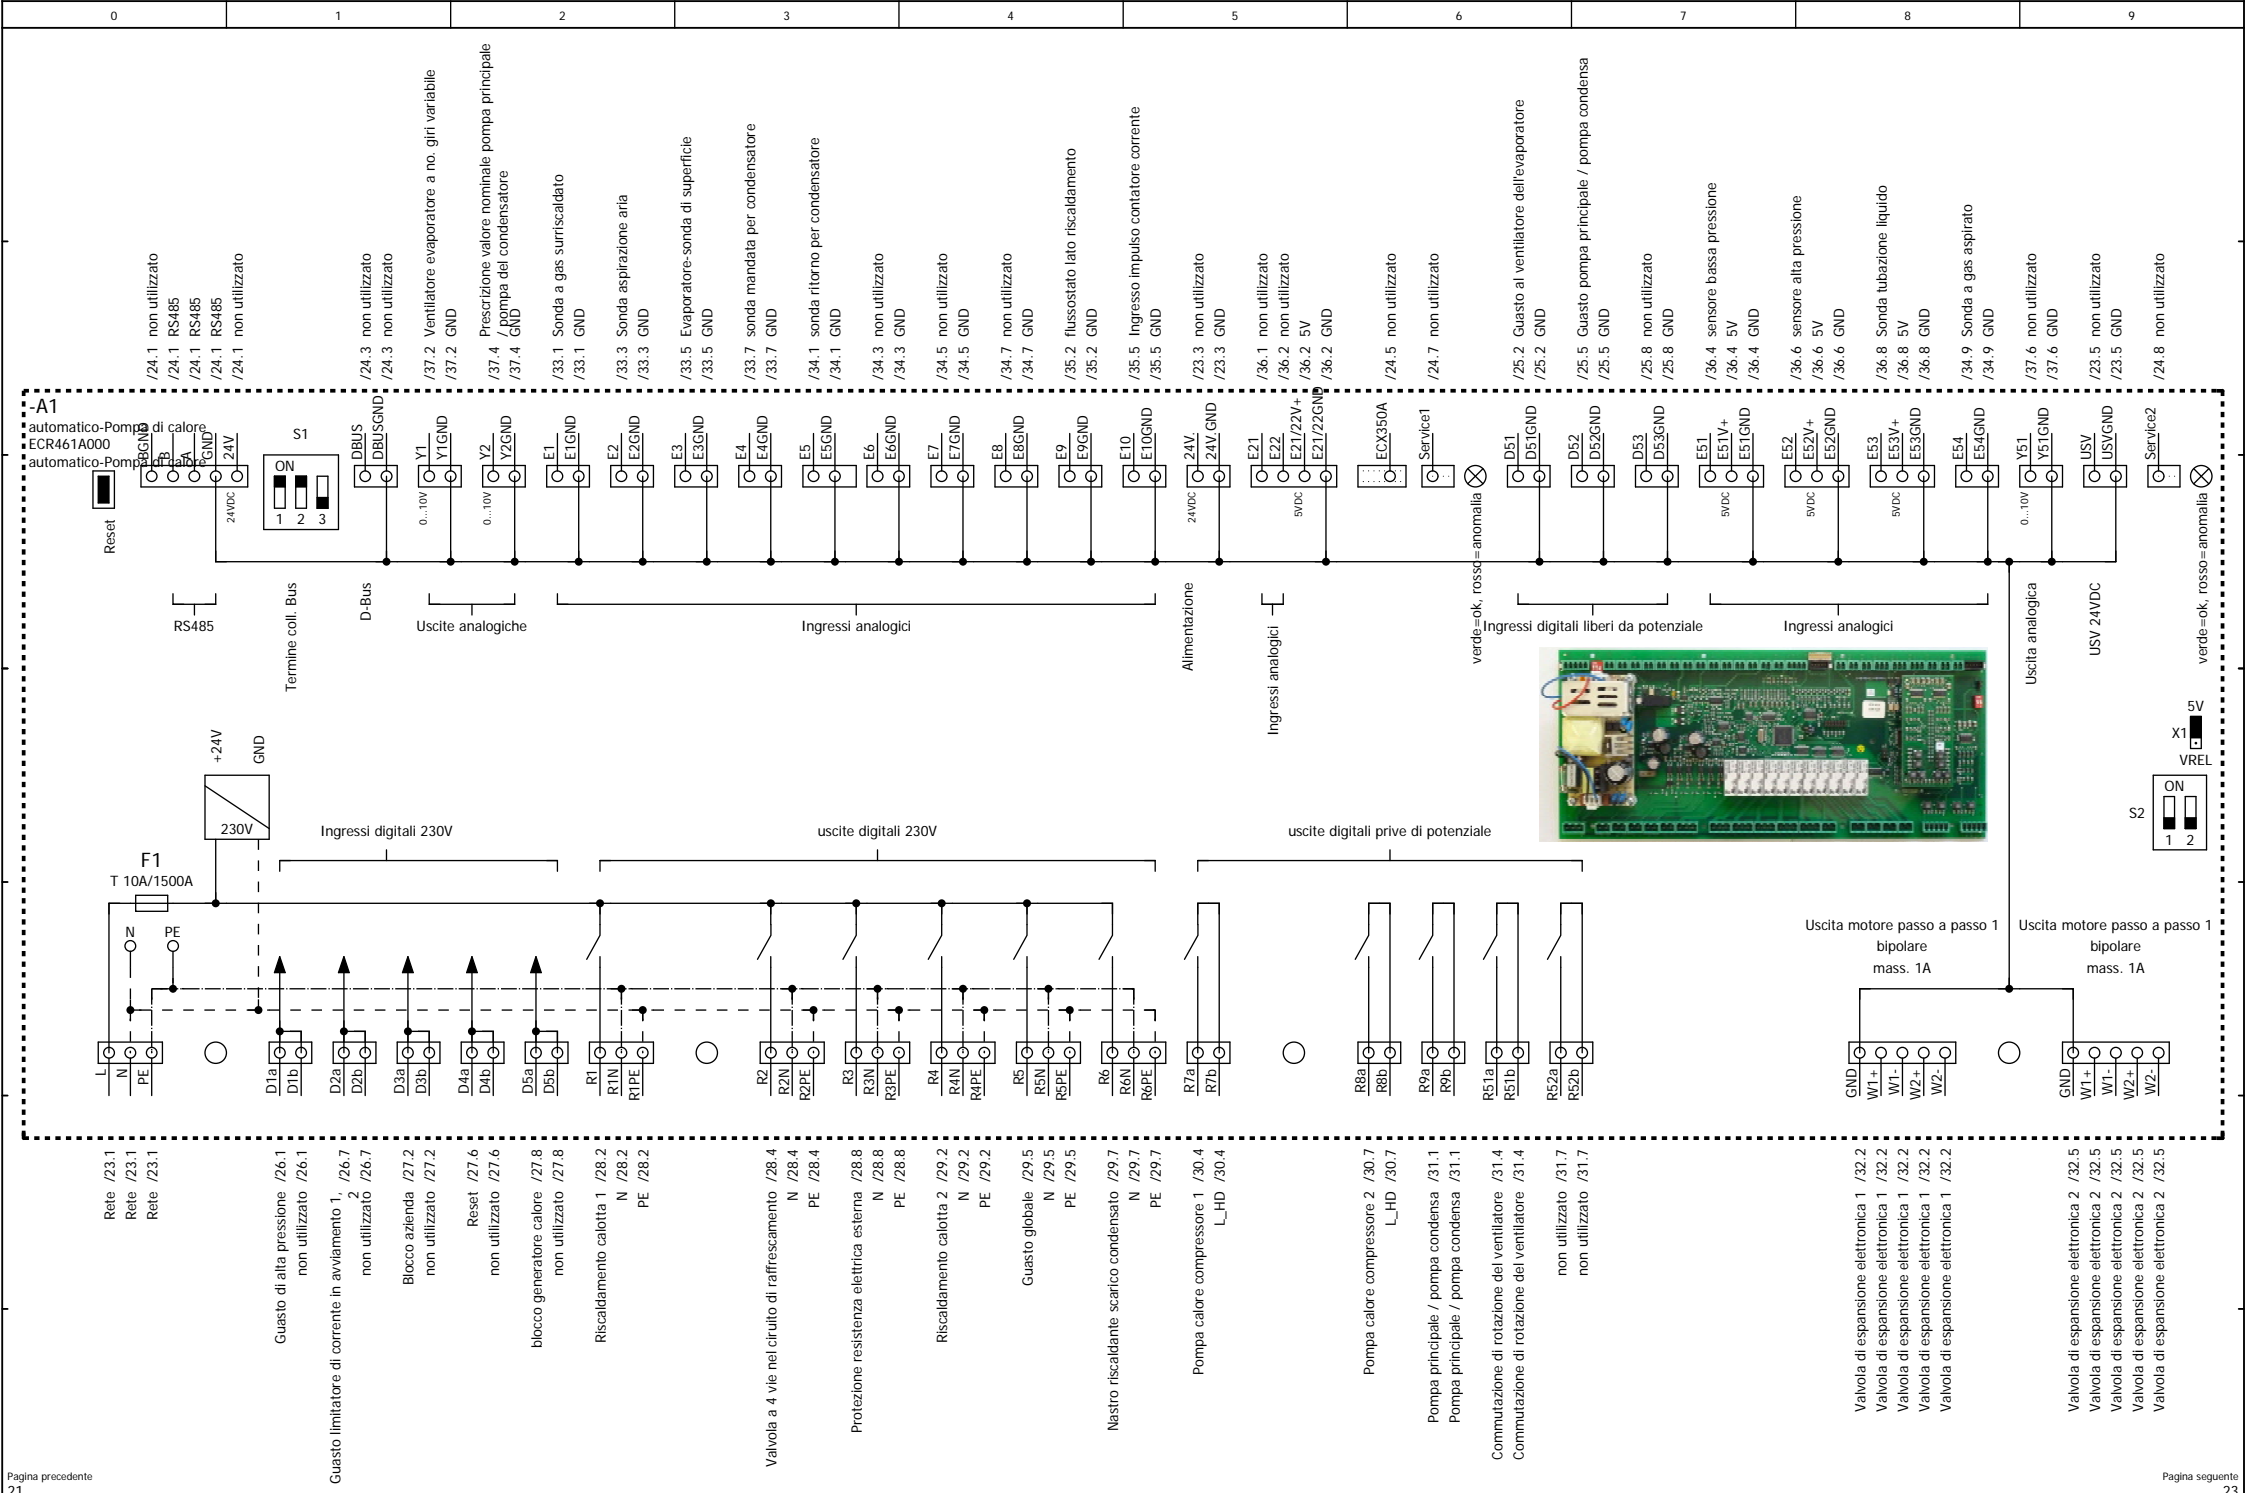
0 1 2 3 4 5 6 7 8 9

/24.1 non utilizzato
/24.1 RS485
/24.1 RS485
/24.1 RS485
/24.1 non utilizzato
/24.3 non utilizzato
/24.3 non utilizzato
/37.2 Ventilatore evaporatore a no. giri variabile
/37.2 GND
/37.4 Prescrizione valore nominale pompa principale / pompa del condensatore
/37.4 GND
/33.1 Sonda a gas surriscaldato
/33.1 GND
/33.3 Sonda aspirazione aria
/33.3 GND
/33.5 Evaporatore-sonda di superficie
/33.5 GND
/33.7 sonda mandata per condensatore
/33.7 GND
/34.1 sonda ritorno per condensatore
/34.1 GND
/34.3 non utilizzato
/34.3 GND
/34.5 non utilizzato
/34.5 GND
/34.7 non utilizzato
/34.7 GND
/35.2 flussostato lato riscaldamento
/35.2 GND
/35.5 Ingresso impulso contatore corrente
/35.5 GND
/23.3 non utilizzato
/23.3 GND
/36.1 non utilizzato
/36.2 non utilizzato
/36.2 5V
/36.2 GND
/24.5 non utilizzato
/24.7 non utilizzato
/25.2 Guasto al ventilatore dell'evaporatore
/25.2 GND
/25.5 Guasto pompa principale / pompa condensa
/25.5 GND
/25.8 non utilizzato
/25.8 GND
/36.4 sensore bassa pressione
/36.4 5V
/36.4 GND
/36.6 sensore alta pressione
/36.6 5V
/36.6 GND
/36.8 Sonda tubazione liquido
/36.8 5V
/36.8 GND
/34.9 Sonda a gas aspirato
/34.9 GND
/37.6 non utilizzato
/37.6 GND
/23.5 non utilizzato
/23.5 GND
/24.8 non utilizzato

-A1
automatico-Pompa di calore
ECR461A000
automatico-Pompa di calore

Reset
BGND B A GND 24V
24VDC
S1
ON
1 2 3
DBUS DBUSGND
Y1 Y1GND 0...10V
Y2 Y2GND 0...10V
E1 E1GND
E2 E2GND
E3 E3GND
E4 E4GND
E5 E5GND
E6 E6GND
E7 E7GND
E8 E8GND
E9 E9GND
E10 E10GND
24V 24V GND 24VDC
E21 E22 E21/22V+ E21/22GND 5VDC
ECX350A
Service1
D51 D51GND
D52 D52GND
D53 D53GND
E51 E51V+ E51GND 5VDC
E52 E52V+ E52GND 5VDC
E53 E53V+ E53GND 5VDC
E54 E54GND
Y51 Y51GND 0...10V
USV USVGND
Service2

RS485
Termine coll. Bus
D-Bus
Uscite analogiche
Ingressi analogici
Alimentazione
Ingressi analogici
verde=ok, rosso=anomalia
Ingressi digitali liberi da potenziale
Ingressi analogici
Uscita analogica
USV 24VDC
verde=ok, rosso=anomalia

5V
X1
VREL
ON
S2
1 2

+24V
GND
230V
F1
T 10A/1500A
N
PE
Ingressi digitali 230V
uscite digitali 230V
uscite digitali prive di potenziale
Uscita motore passo a passo 1
bipolare
mass. 1A
Uscita motore passo a passo 1
bipolare
mass. 1A

L N PE
D1a D1b
D2a D2b
D3a D3b
D4a D4b
D5a D5b
R1 R1N R1PE
R2 R2N R2PE
R3 R3N R3PE
R4 R4N R4PE
R5 R5N R5PE
R6 R6N R6PE
R7a R7b
R8a R8b
R9a R9b
R51a R51b
R52a R52b
GND W1+ W1- W2+ W2-
GND W1+ W1- W2+ W2-

Rete /23.1
Rete /23.1
Rete /23.1
Guasto di alta pressione /26.1
non utilizzato /26.1
Guasto limitatore di corrente in avviamento 1, 2 /26.7
non utilizzato /26.7
Blocco azienda /27.2
non utilizzato /27.2
Reset /27.6
non utilizzato /27.6
blocco generatore calore /27.8
non utilizzato /27.8
Riscaldamento calotta 1 /28.2
N /28.2
PE /28.2
Valvola a 4 vie nel ciruito di raffrescamento /28.4
N /28.4
PE /28.4
Protezione resistenza elettrica esterna /28.8
N /28.8
PE /28.8
Riscaldamento calotta 2 /29.2
N /29.2
PE /29.2
Guasto globale /29.5
N /29.5
PE /29.5
Nastro riscaldante scarico condensato /29.7
N /29.7
PE /29.7
Pompa calore compressore 1 /30.4
L_HD /30.4
Pompa calore compressore 2 /30.7
L_HD /30.7
Pompa principale / pompa condensa /31.1
Pompa principale / pompa condensa /31.1
Commutazione di rotazione del ventilatore /31.4
Commutazione di rotazione del ventilatore /31.4
non utilizzato /31.7
non utilizzato /31.7
Valvola di espansione elettronica 1 /32.2
Valvola di espansione elettronica 1 /32.2
Valvola di espansione elettronica 1 /32.2
Valvola di espansione elettronica 1 /32.2
Valvola di espansione elettronica 1 /32.2
Valvola di espansione elettronica 2 /32.5
Valvola di espansione elettronica 2 /32.5
Valvola di espansione elettronica 2 /32.5
Valvola di espansione elettronica 2 /32.5
Valvola di espansione elettronica 2 /32.5

Pagina precedente
21
Pagina seguente
23